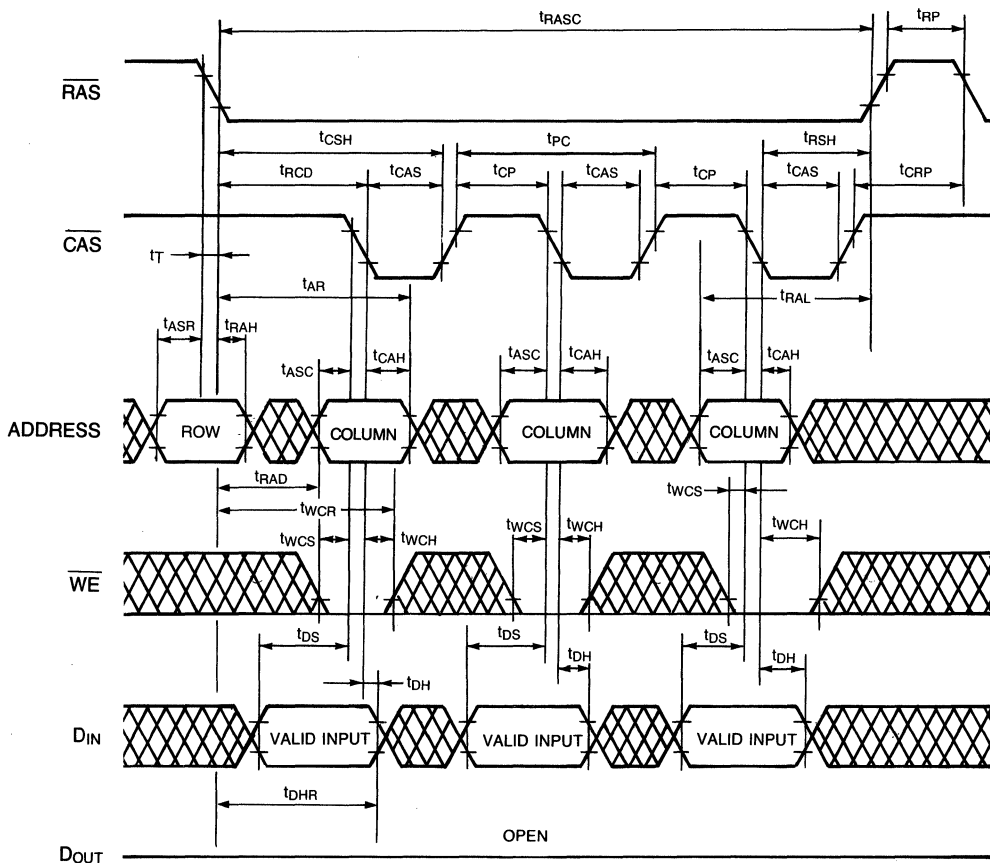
$t_{RASC}$

$t_{RP}$

$\overline{RAS}$

$t_{CSH}$

$t_{PC}$

$t_{RSH}$

$t_{RCD}$

$t_{CAS}$

$t_{CP}$

$t_{CAS}$

$t_{CP}$

$t_{CAS}$

$t_{CRP}$

$\overline{CAS}$

$t_T$

$t_{AR}$

$t_{RAL}$

$t_{ASR}$

$t_{RAH}$

$t_{CAH}$

$t_{ASC}$

$t_{CAH}$

$t_{ASC}$

$t_{CAH}$

$t_{ASC}$

ADDRESS

ROW

COLUMN

COLUMN

COLUMN

$t_{RAD}$

$t_{WCS}$

$t_{WCR}$

$t_{WCS}$

$t_{WCH}$

$t_{WCS}$

$t_{WCH}$

$t_{WCH}$

$\overline{WE}$

$t_{DS}$

$t_{DS}$

$t_{DS}$

$t_{DH}$

$t_{DH}$

$t_{DH}$

$D_{IN}$

VALID INPUT

VALID INPUT

VALID INPUT

$t_{DHR}$

OPEN

$D_{OUT}$